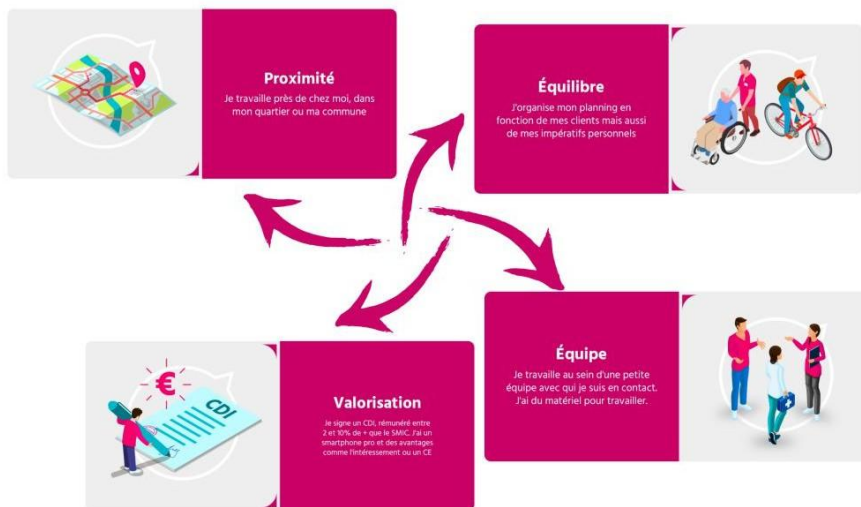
Proximité

Je travaille près de chez moi, dans mon quartier ou ma commune

Équilibre

J'organise mon planning en fonction de mes clients mais aussi de mes impératifs personnels

Équipe

Je travaille au sein d'une petite équipe avec qui je suis en contact. J'ai du matériel pour travailler.

€

CDI

Valorisation

Je signe un CDI, rémunéré entre 2 et 10% de + que le SMIC. J'ai un smartphone pro et des avantages comme l'intéressement ou un CE